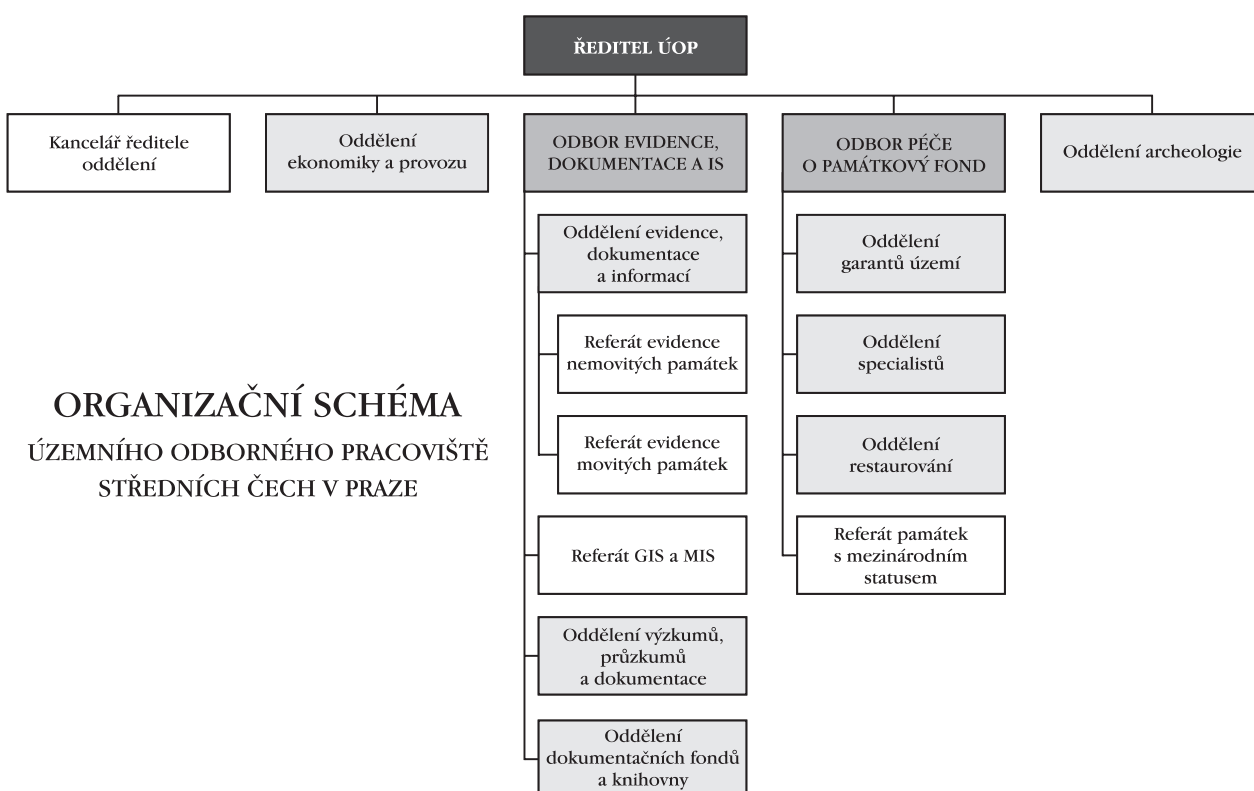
ŘEDITEL ÚOP

Kancelář ředitele oddělení

Oddělení ekonomiky a provozu

ODBOR EVIDENCE, DOKUMENTACE A IS

ODBOR PÉČE O PAMÁTKOVÝ FOND

Oddělení archeologie

Oddělení evidence, dokumentace a informací

Referát evidence nemovitých památek

Referát evidence movitých památek

Referát GIS a MIS

Oddělení výzkumů, průzkumů a dokumentace

Oddělení dokumentačních fondů a knihovny

Oddělení garantů území

Oddělení specialistů

Oddělení restaurování

Referát památek s mezinárodním statusem

ORGANIZAČNÍ SCHÉMA

ÚZEMNÍHO ODBORNÉHO PRACOVIŠTĚ STŘEDNÍCH ČECH V PRAZE